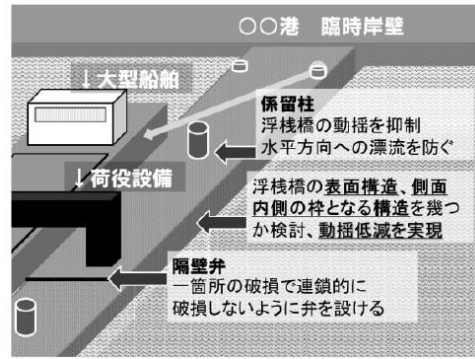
○○港　臨時岸壁

↓大型船舶

係留柱
浮桟橋の動揺を抑制
水平方向への漂流を防ぐ

↓荷役設備

浮桟橋の表面構造、側面内側の枠となる構造を幾つか検討、動揺低減を実現

隔壁弁
一箇所の破損で連鎖的に破損しないように弁を設ける